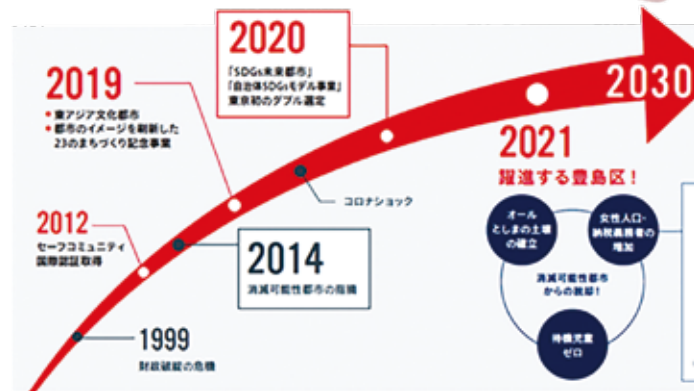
2020
「SDGs未来都市」
「自治体SDGsモデル事業」
東京初のダブル選定

2019
・東アジア文化都市
・都市のイメージを刷新した
23のまちづくり記念事業

2030

2021
躍進する豊島区！

コロナショック

2012
セーフコミュニティ
国際認証取得

2014
消滅可能性都市の指摘

オール
としまの土壌
の確立

女性人口・
納税義務者の
増加

消滅可能性都市
からの脱却！

待機児童
ゼロ

1999
財政破綻の危機